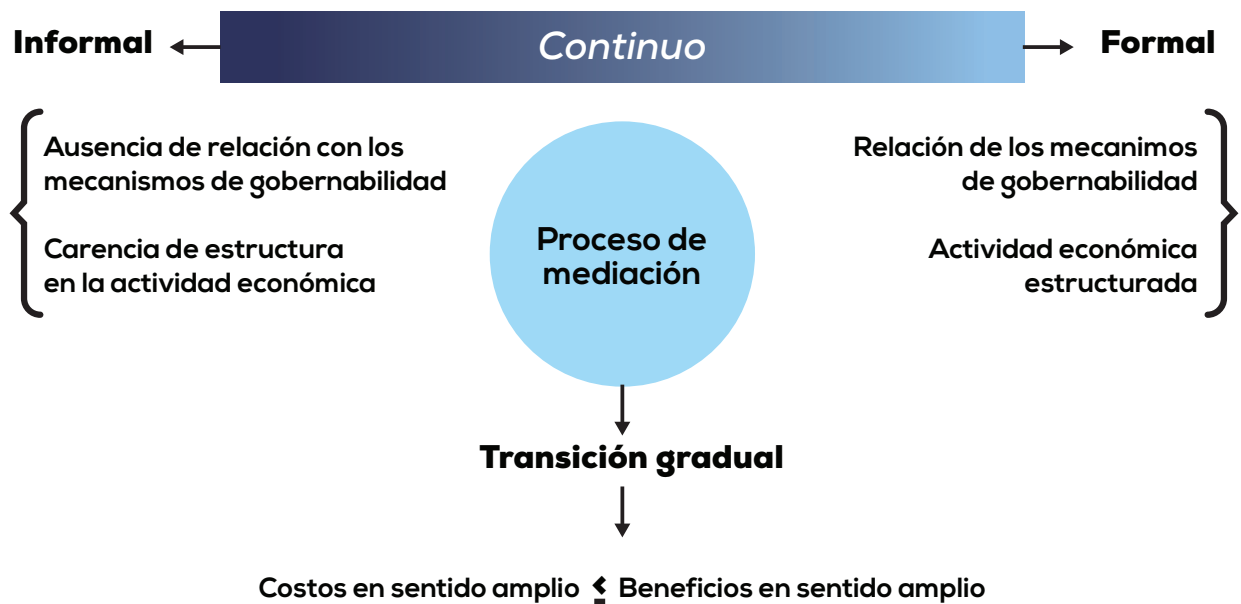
Informal

Continuo

Formal

Ausencia de relación con los mecanismos de gobernabilidad

Carencia de estructura en la actividad económica

Proceso de mediación

Relación de los mecanimos de gobernabilidad

Actividad económica estructurada

Transición gradual

Costos en sentido amplio $\leq$ Beneficios en sentido amplio